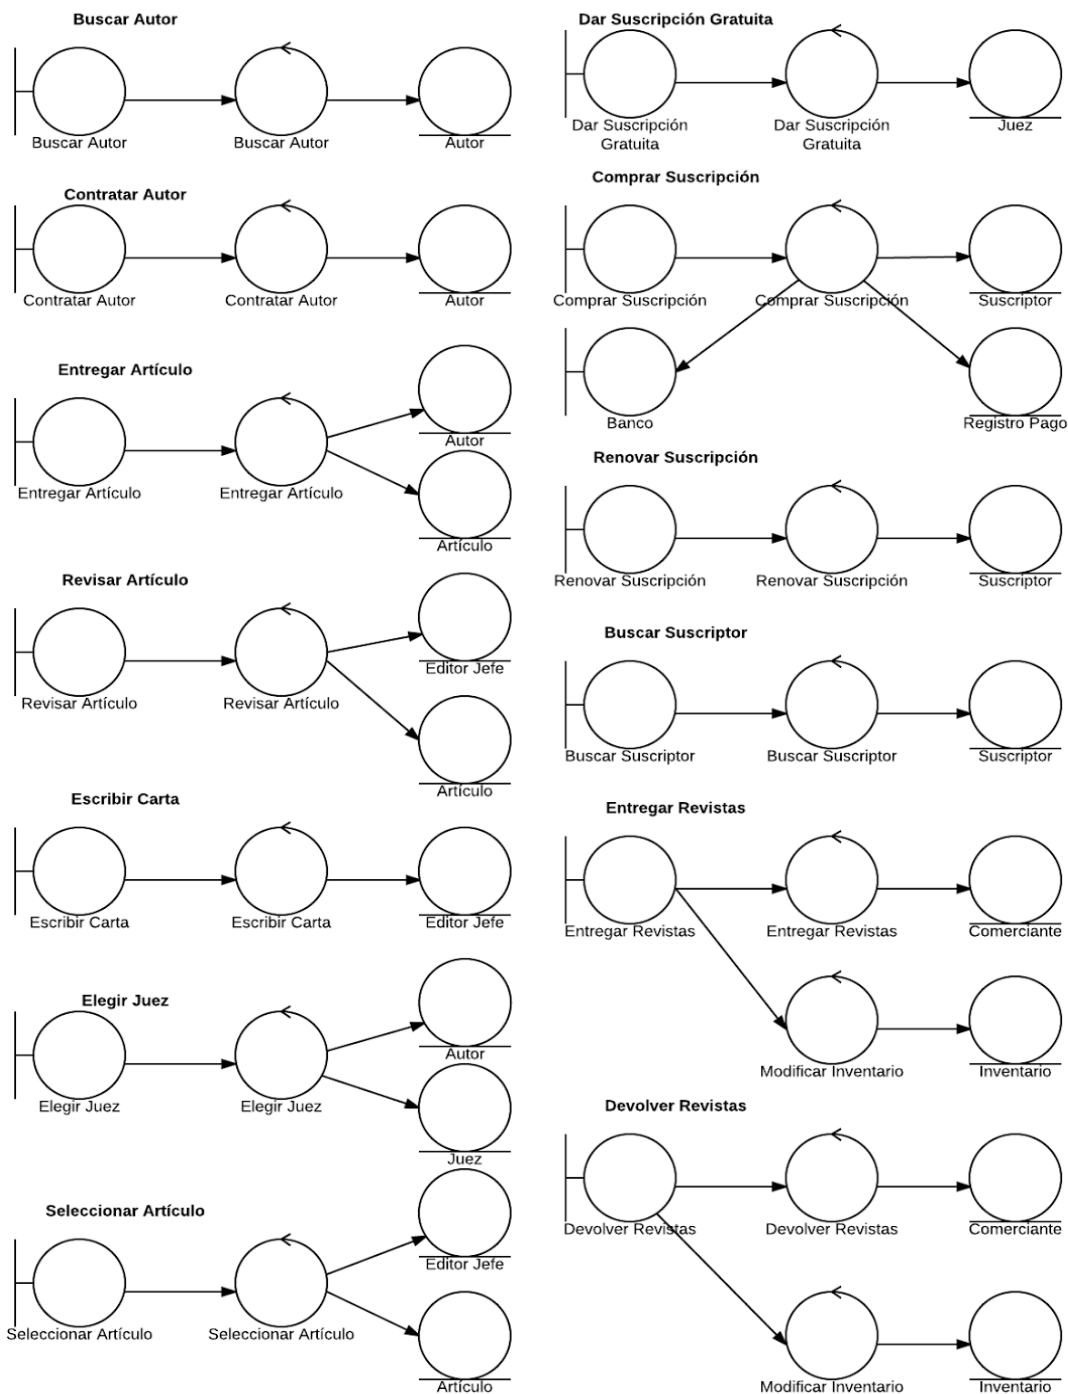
Buscar Autor

Buscar Autor
Buscar Autor
Autor

Contratar Autor

Contratar Autor
Contratar Autor
Autor

Entregar Artículo

Autor
Entregar Artículo
Entregar Artículo
Artículo

Revisar Artículo

Editor Jefe
Revisar Artículo
Revisar Artículo
Artículo

Escribir Carta

Escribir Carta
Escribir Carta
Editor Jefe

Elegir Juez

Autor
Elegir Juez
Elegir Juez
Juez

Seleccionar Artículo

Editor Jefe
Seleccionar Artículo
Seleccionar Artículo
Artículo

Dar Suscripción Gratuita

Dar Suscripción Gratuita
Dar Suscripción Gratuita
Juez

Comprar Suscripción

Comprar Suscripción
Comprar Suscripción
Suscriptor
Banco
Registro Pago

Renovar Suscripción

Renovar Suscripción
Renovar Suscripción
Suscriptor

Buscar Suscriptor

Buscar Suscriptor
Buscar Suscriptor
Suscriptor

Entregar Revistas

Entregar Revistas
Entregar Revistas
Comerciante
Modificar Inventario
Inventario

Devolver Revistas

Devolver Revistas
Devolver Revistas
Comerciante
Modificar Inventario
Inventario